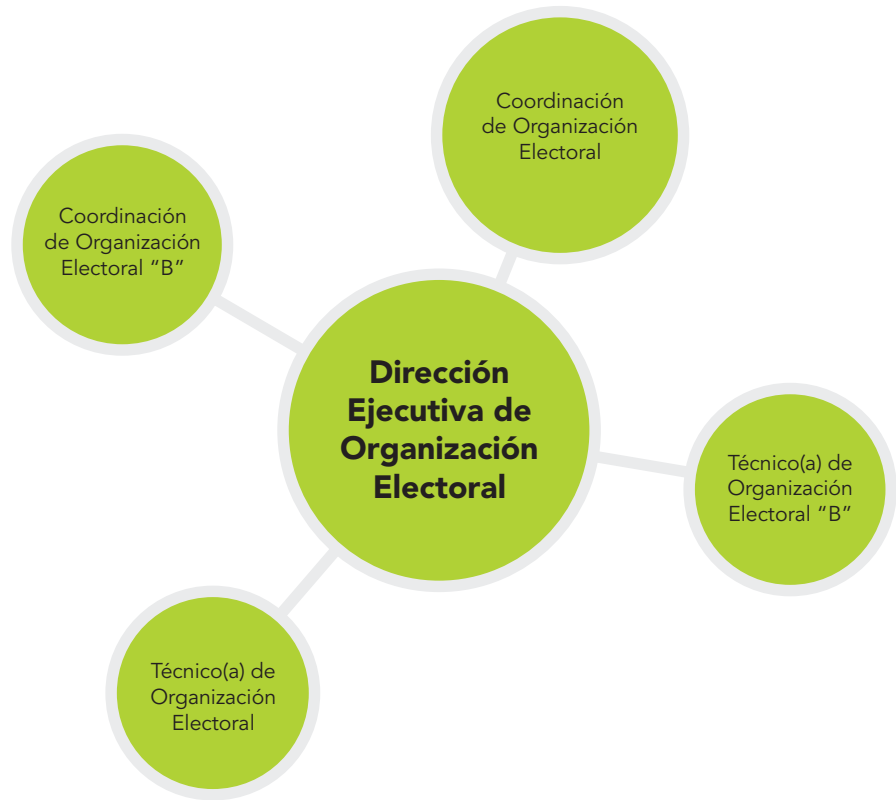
Coordinación de Organización Electoral

Coordinación de Organización Electoral “B”

Dirección Ejecutiva de Organización Electoral

Técnico(a) de Organización Electoral “B”

Técnico(a) de Organización Electoral